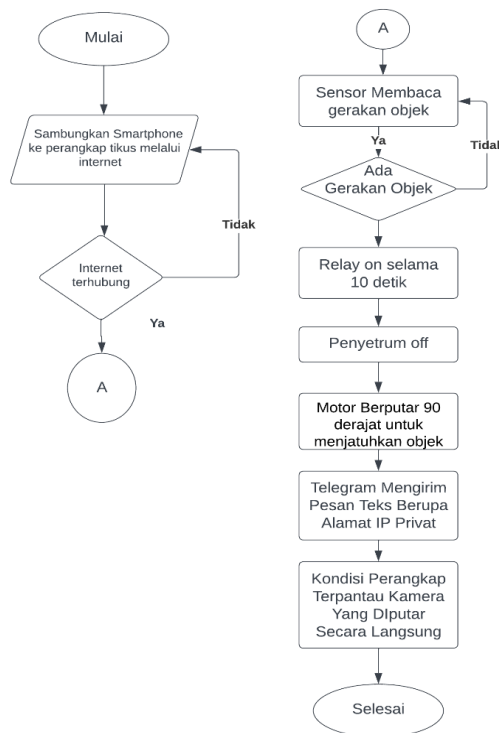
Mulai

Sambungkan Smartphone ke perangkap tikus melalui internet

Tidak

Internet terhubung

Ya

A

A

Sensor Membaca gerakan objek

Ya

Tidak

Ada Gerakan Objek

Relay on selama 10 detik

Penyetrum off

Motor Berputar 90 derajat untuk menjatuhkan objek

Telegram Mengirim Pesan Teks Berupa Alamat IP Privat

Kondisi Perangkap Terpantau Kamera Yang DIputar Secara Langsung

Selesai